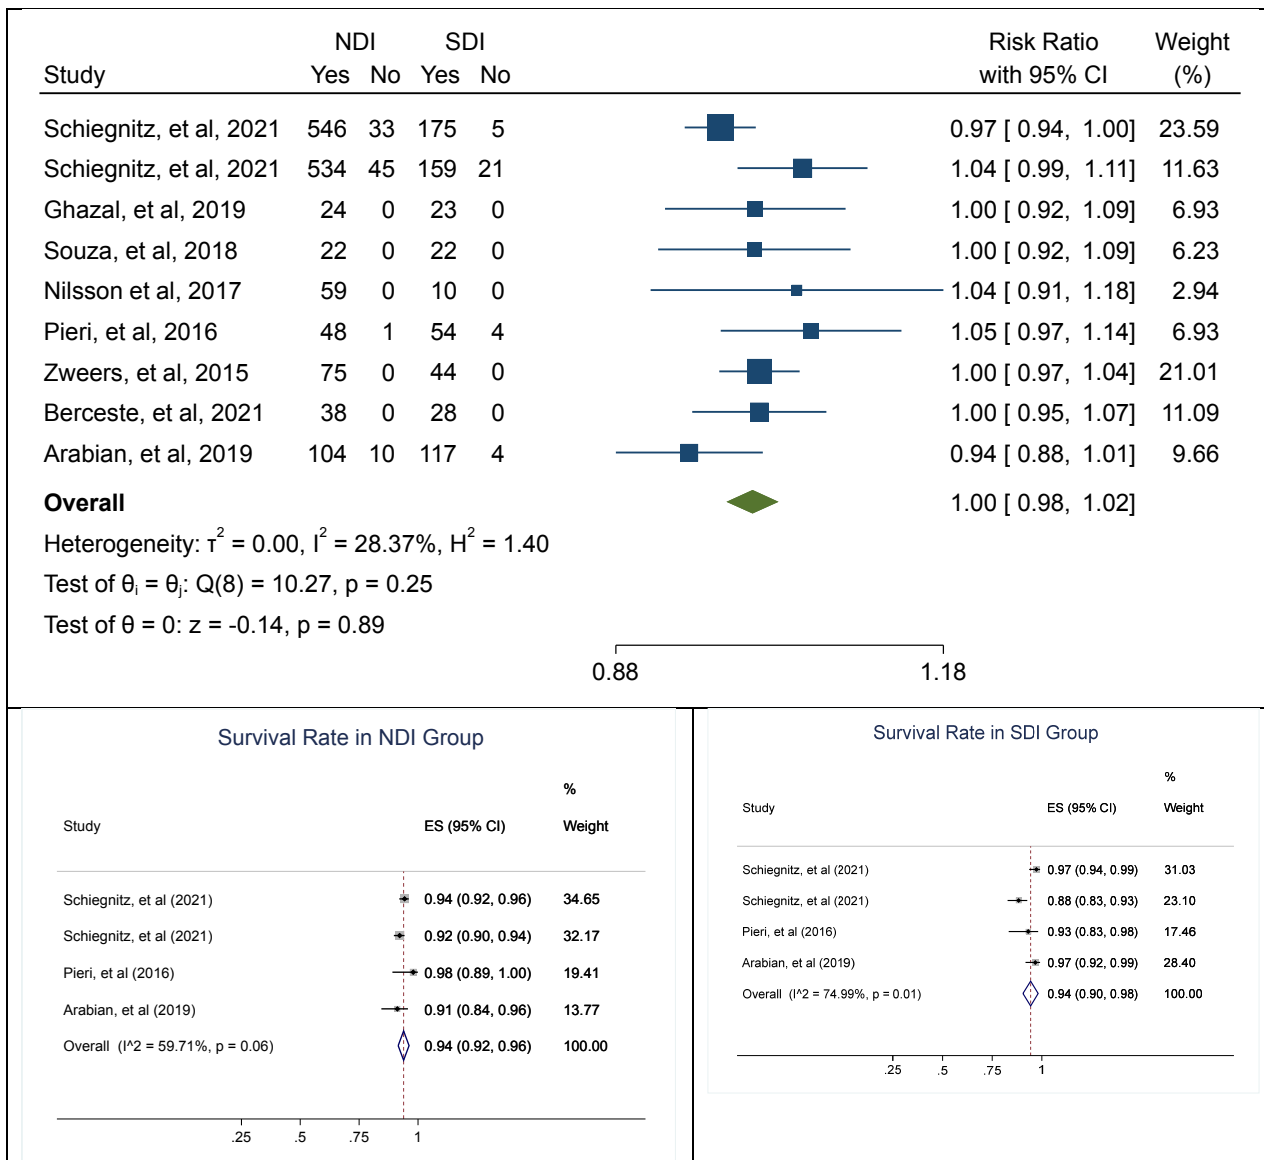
| Study | NDI Yes | NDI No | SDI Yes | SDI No | Risk Ratio with 95% CI | Weight (%) |
|---|---|---|---|---|---|---|
| Schiegnitz, et al, 2021 | 546 | 33 | 175 | 5 | 0.97 [ 0.94, 1.00] | 23.59 |
| Schiegnitz, et al, 2021 | 534 | 45 | 159 | 21 | 1.04 [ 0.99, 1.11] | 11.63 |
| Ghazal, et al, 2019 | 24 | 0 | 23 | 0 | 1.00 [ 0.92, 1.09] | 6.93 |
| Souza, et al, 2018 | 22 | 0 | 22 | 0 | 1.00 [ 0.92, 1.09] | 6.23 |
| Nilsson et al, 2017 | 59 | 0 | 10 | 0 | 1.04 [ 0.91, 1.18] | 2.94 |
| Pieri, et al, 2016 | 48 | 1 | 54 | 4 | 1.05 [ 0.97, 1.14] | 6.93 |
| Zweers, et al, 2015 | 75 | 0 | 44 | 0 | 1.00 [ 0.97, 1.04] | 21.01 |
| Berceste, et al, 2021 | 38 | 0 | 28 | 0 | 1.00 [ 0.95, 1.07] | 11.09 |
| Arabian, et al, 2019 | 104 | 10 | 117 | 4 | 0.94 [ 0.88, 1.01] | 9.66 |
| **Overall** | | | | | 1.00 [ 0.98, 1.02] | |

Heterogeneity: $\tau^2 = 0.00$, $I^2 = 28.37\%$, $H^2 = 1.40$

Test of $\theta_i = \theta_j$: Q(8) = 10.27, p = 0.25

Test of $\theta = 0$: z = -0.14, p = 0.89

0.88 1.18

Survival Rate in NDI Group

| Study | ES (95% CI) | % Weight |
|---|---|---|
| Schiegnitz, et al (2021) | 0.94 (0.92, 0.96) | 34.65 |
| Schiegnitz, et al (2021) | 0.92 (0.90, 0.94) | 32.17 |
| Pieri, et al (2016) | 0.98 (0.89, 1.00) | 19.41 |
| Arabian, et al (2019) | 0.91 (0.84, 0.96) | 13.77 |
| Overall (I^2 = 59.71%, p = 0.06) | 0.94 (0.92, 0.96) | 100.00 |

.25 .5 .75 1

Survival Rate in SDI Group

| Study | ES (95% CI) | % Weight |
|---|---|---|
| Schiegnitz, et al (2021) | 0.97 (0.94, 0.99) | 31.03 |
| Schiegnitz, et al (2021) | 0.88 (0.83, 0.93) | 23.10 |
| Pieri, et al (2016) | 0.93 (0.83, 0.98) | 17.46 |
| Arabian, et al (2019) | 0.97 (0.92, 0.99) | 28.40 |
| Overall (I^2 = 74.99%, p = 0.01) | 0.94 (0.90, 0.98) | 100.00 |

.25 .5 .75 1